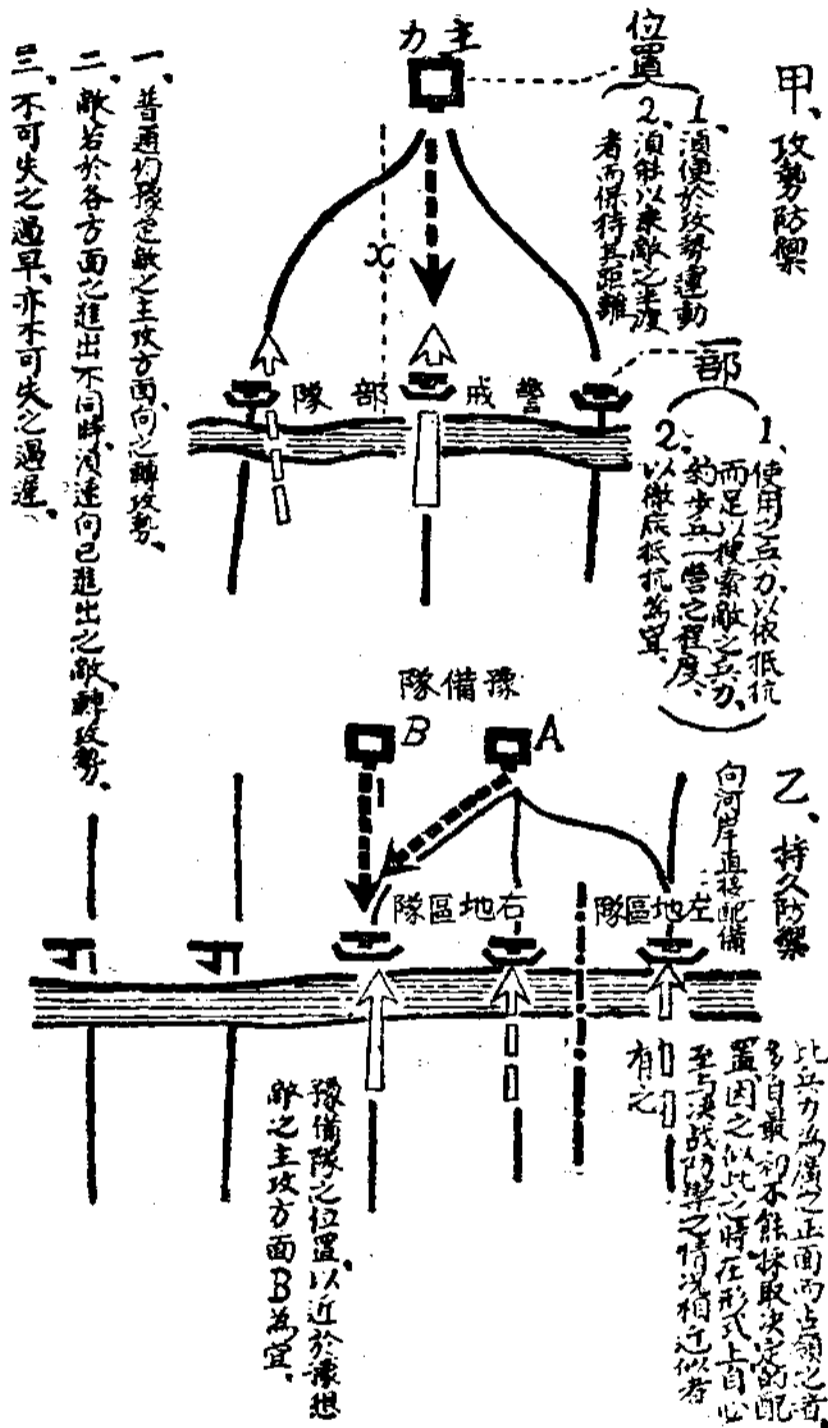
甲、攻勢防禦

位置
1、須便於攻勢運動
2、須對以乘敵之渡者而保持其距離

主力

x

警戒部隊

部
1、使用之兵力以依抵抗而足以搜索敵之兵力約步兵一營之程度、
2、以徹底抵抗為宜、

一、普通於豫想敵之主攻方面向之轉攻勢、
二、敵若於各方面之進出不同時須速向已進出之敵轉攻勢、
三、不可失之過早亦不可失之過遲、

預備隊

B

A

乙、持久防禦

向河岸直接配備

右地區隊

左地區隊

豫備隊之位置以近於豫想敵之主攻方面B為宜、

此兵力為廣正面而占領之者多自最初不能採取決定的配置因之似此之時在形式上自必至與決戰防禦之情況相近似者有之